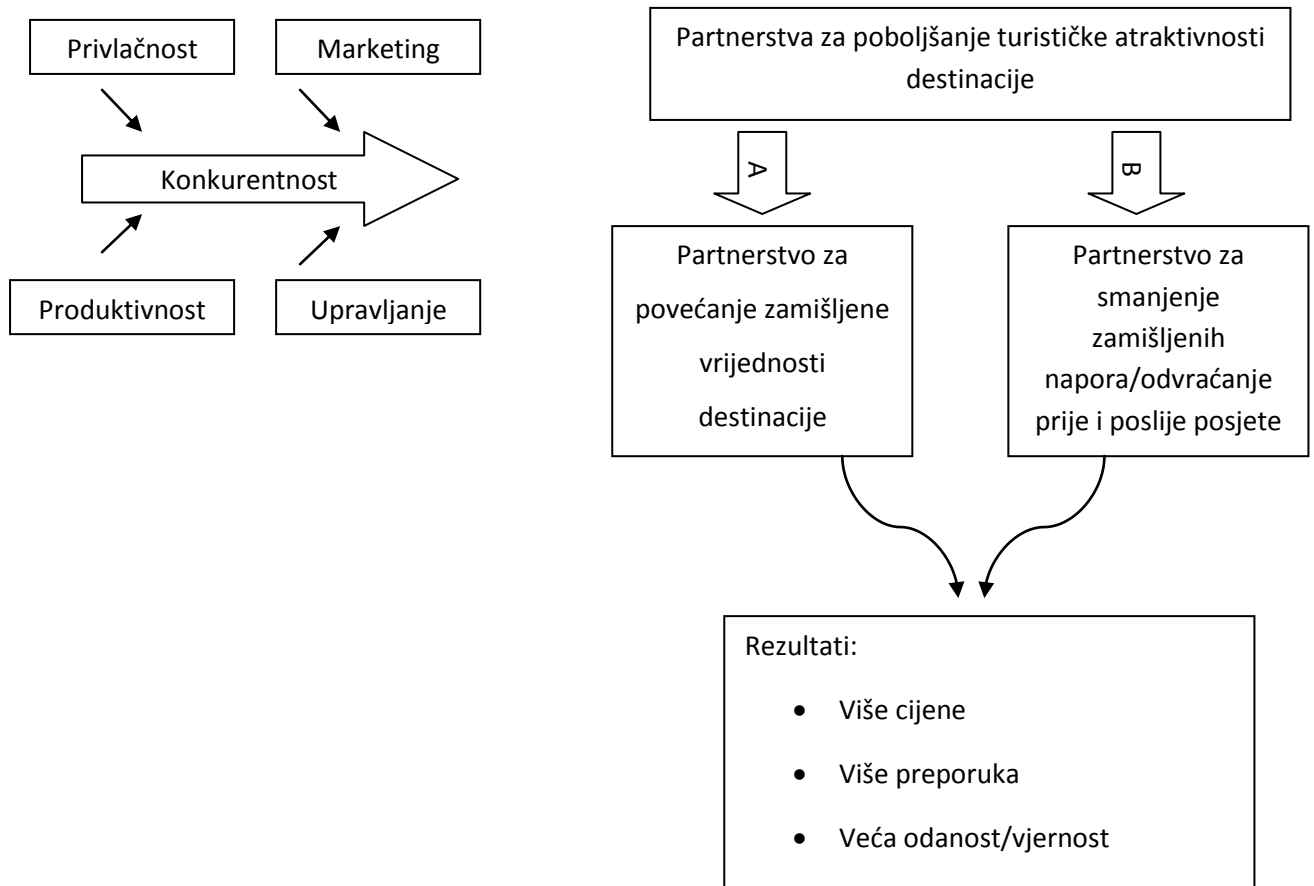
Privlačnost

Marketing

Konkurentnost

Produktivnost

Upravljanje

Partnerstva za poboljšanje turističke atraktivnosti destinacije

A

B

Partnerstvo za povećanje zamišljene vrijednosti destinacije

Partnerstvo za smanjenje zamišljenih napora/odvraćanje prije i poslije posjete

Rezultati:

- Više cijene
- Više preporuka
- Veća odanost/vjernost